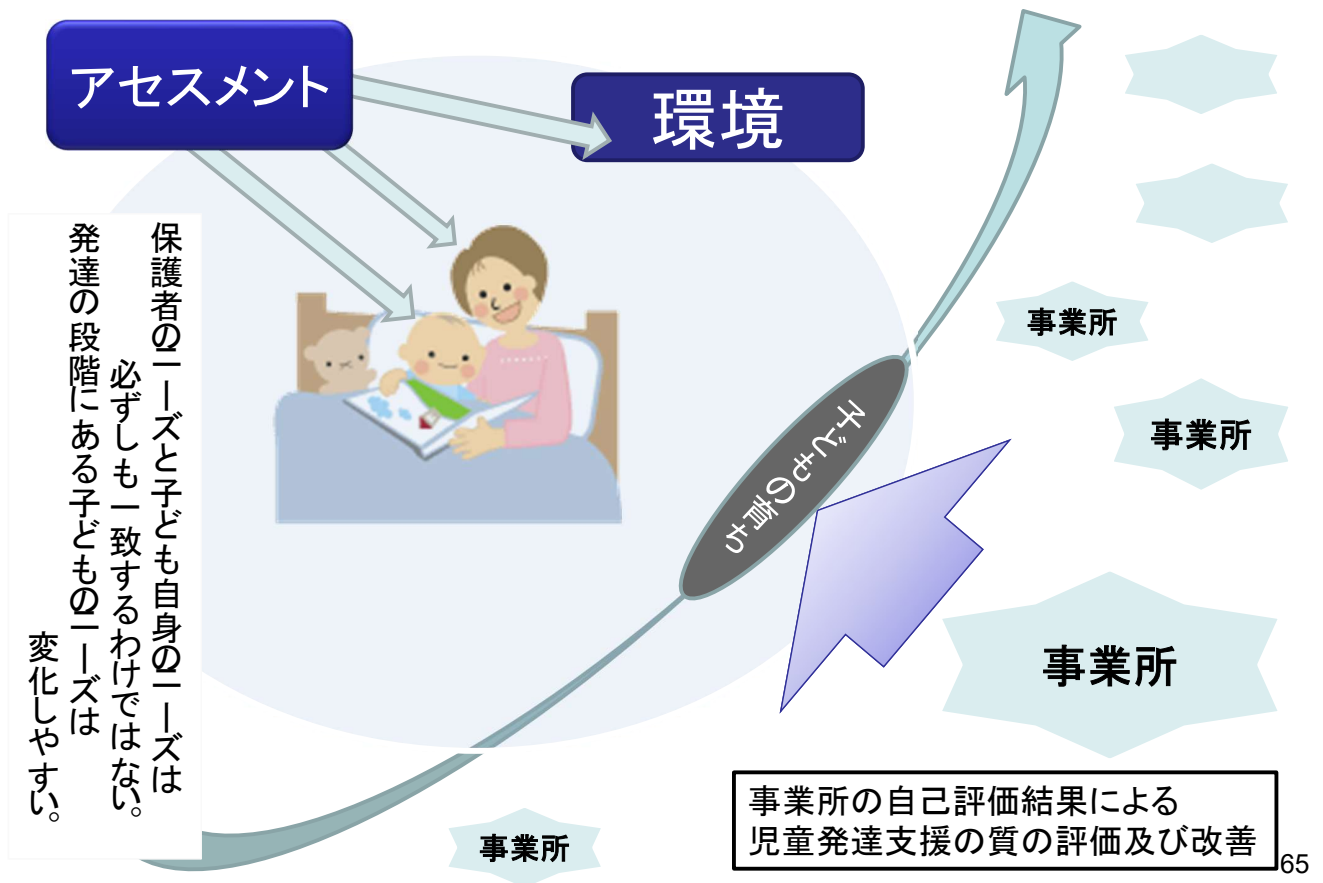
アセスメント

環境

保護者のニーズと子ども自身のニーズは必ずしも一致するわけではない。

発達の段階にある子どものニーズは変化しやすい。

子どもの育ち

事業所

事業所

事業所

事業所

事業所の自己評価結果による児童発達支援の質の評価及び改善

65